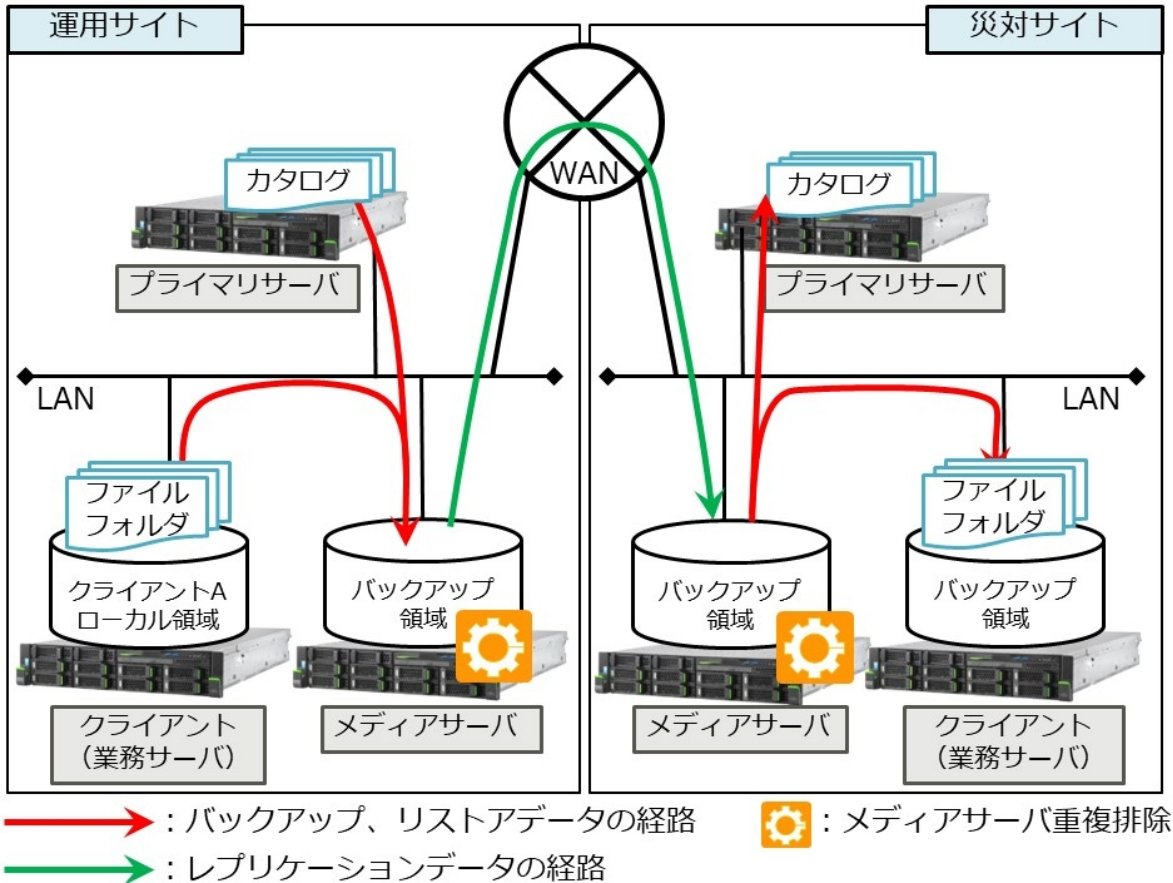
運用サイト

災対サイト

WAN

カタログ

プライマリサーバ

カタログ

プライマリサーバ

LAN

LAN

ファイル
フォルダ

クライアントA
ローカル領域

バックアップ
領域

バックアップ
領域

ファイル
フォルダ

バックアップ
領域

クライアント
（業務サーバ）

メディアサーバ

メディアサーバ

クライアント
（業務サーバ）

：バックアップ、リストアデータの経路

：メディアサーバ重複排除

：レプリケーションデータの経路